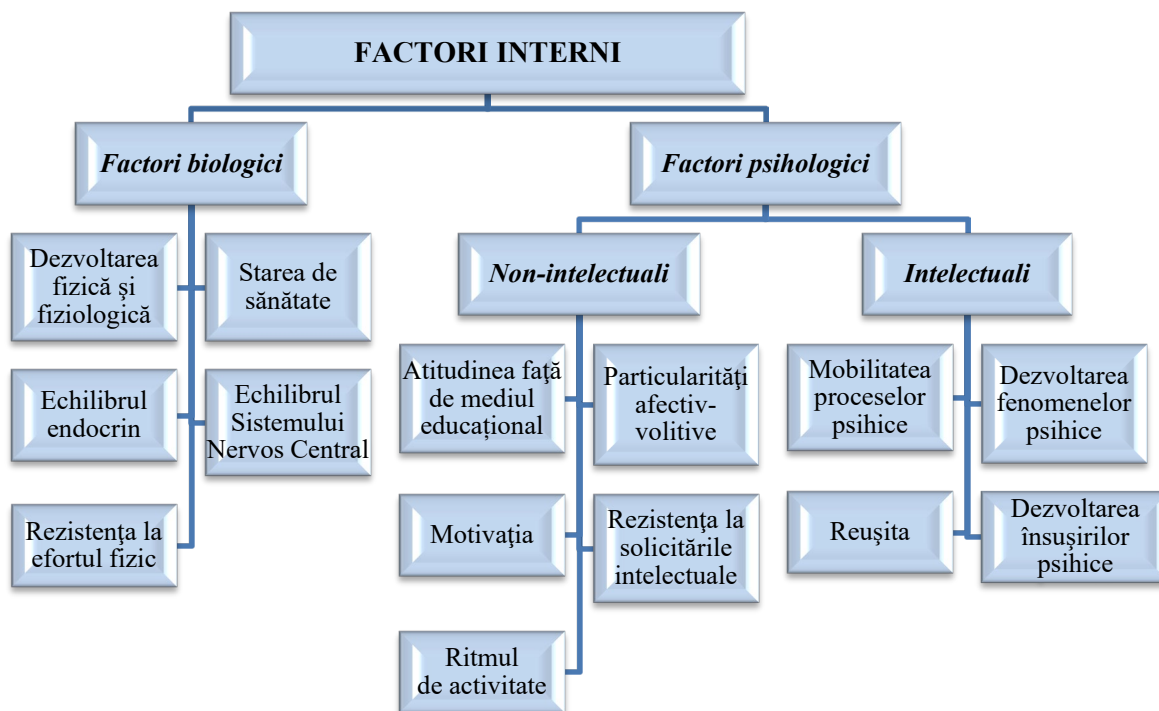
FACTORI INTERNI

Factori biologici

Dezvoltarea fizică și fiziologică

Starea de sănătate

Echilibrul endocrin

Echilibrul Sistemului Nervos Central

Rezistenţa la efortul fizic

Factori psihologici

Non-intelectuali

Atitudinea față de mediul educațional

Particularităţi afectiv-volitive

Motivaţia

Rezistenţa la solicitările intelectuale

Ritmul de activitate

Intelectuali

Mobilitatea proceselor psihice

Dezvoltarea fenomenelor psihice

Reușita

Dezvoltarea însușirilor psihice